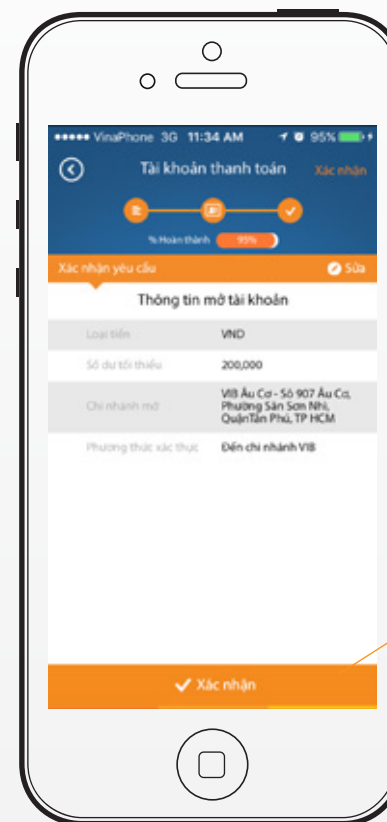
••••• VinaPhone 3G 11:34 AM 95%

Tài khoản thanh toán Xác nhận

%Hoàn thành 95%

Xác nhận yêu cầu Sửa

Thông tin mở tài khoản

| | |
|---|---|
| Loại tiền | VND |
| Số dư tối thiểu | 200,000 |
| Chi nhánh mở | VIB Âu Cơ - Số 907 Âu Cơ, Phường Sân Sơn Nhì, QuậnTân Phú, TP HCM |
| Phương thức xác thực | Đến chi nhánh VIB |

Xác nhận